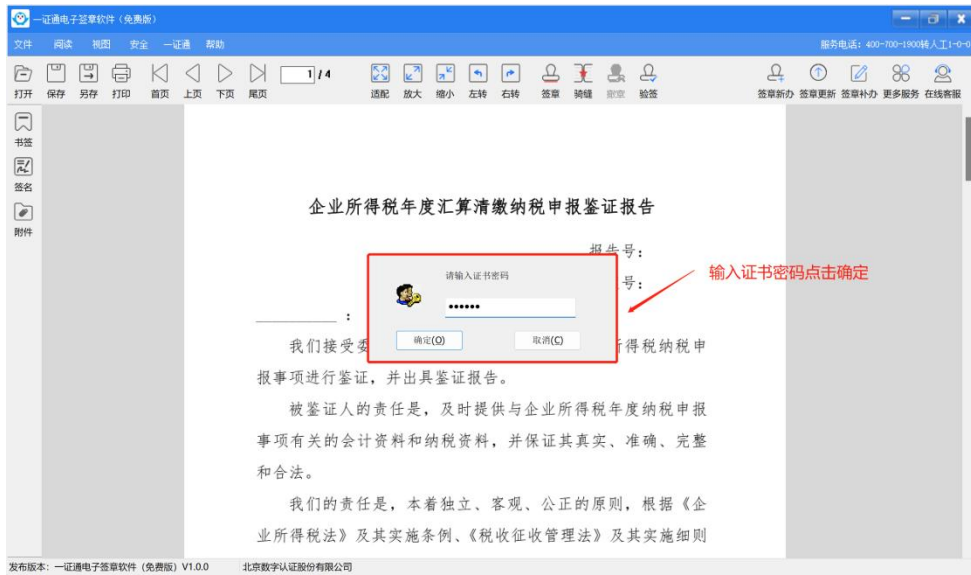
一证通电子签章软件（免费版）

文件 阅读 视图 安全 一证通 帮助

服务电话：400-700-1900转人工1-0-0

打开 保存 另存 打印 首页 上页 下页 尾页 1 / 4 适配 放大 缩小 左转 右转 签章 骑缝 撤章 验签

签章新办 签章更新 签章补办 更多服务 在线客服

书签 签名 附件

企业所得税年度汇算清缴纳税申报鉴证报告

报告号：

号：

请输入证书密码

••••••

确定(O) 取消(C)

输入证书密码点击确定

_______：

我们接受委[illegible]所得税纳税申报事项进行鉴证，并出具鉴证报告。

被鉴证人的责任是，及时提供与企业所得税年度纳税申报事项有关的会计资料和纳税资料，并保证其真实、准确、完整和合法。

我们的责任是，本着独立、客观、公正的原则，根据《企业所得税法》及其实施条例、《税收征收管理法》及其实施细则

发布版本：一证通电子签章软件（免费版）V1.0.0 北京数字认证股份有限公司